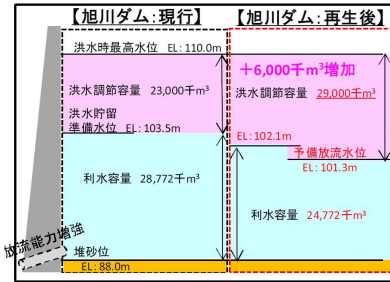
【旭川ダム:現行】

洪水時最高水位　EL: 110.0m

洪水調節容量　23,000千m$^3$

洪水貯留準備水位　EL: 103.5m

利水容量　28,772千m$^3$

堆砂位

EL: 88.0m

放流能力増強

【旭川ダム:再生後】

+6,000千m$^3$増加

洪水調節容量　29,000千m$^3$

EL: 102.1m

予備放流水位

EL: 101.3m

利水容量　24,772千m$^3$